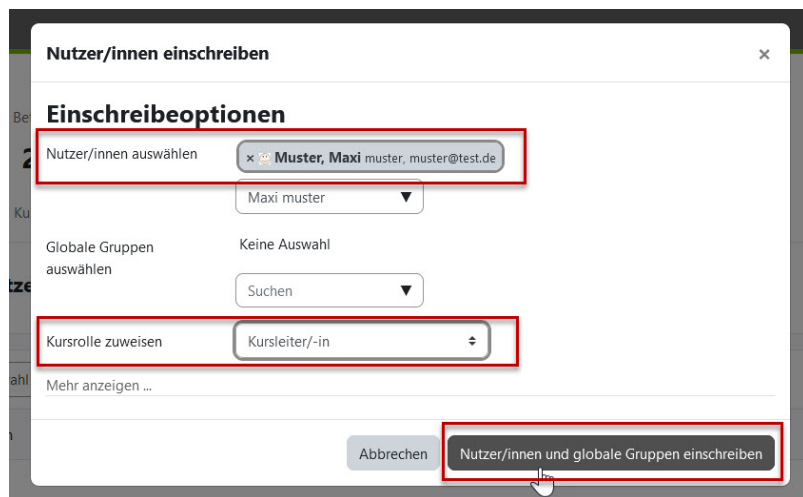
Nutzer/innen einschreiben

×

Einschreibeoptionen

Nutzer/innen auswählen

× Muster, Maxi muster, muster@test.de

Maxi muster ▼

Globale Gruppen auswählen

Keine Auswahl

Suchen ▼

Kursrolle zuweisen

Kursleiter/-in

Mehr anzeigen ...

Abbrechen

Nutzer/innen und globale Gruppen einschreiben